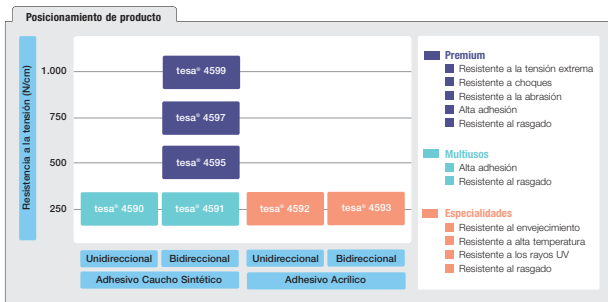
Posicionamiento de producto

Resistencia a la tensión (N/cm)

1.000
750
500
250

tesa® 4599
tesa® 4597
tesa® 4595
tesa® 4590
tesa® 4591
tesa® 4592
tesa® 4593

Unidireccional
Bidireccional
Unidireccional
Bidireccional

Adhesivo Caucho Sintético
Adhesivo Acrílico

Premium
Resistente a la tensión extrema
Resistente a choques
Resistente a la abrasión
Alta adhesión
Resistente al rasgado

Multiusos
Alta adhesión
Resistente al rasgado

Especialidades
Resistente al envejecimiento
Resistente a alta temperatura
Resistente a los rayos UV
Resistente al rasgado